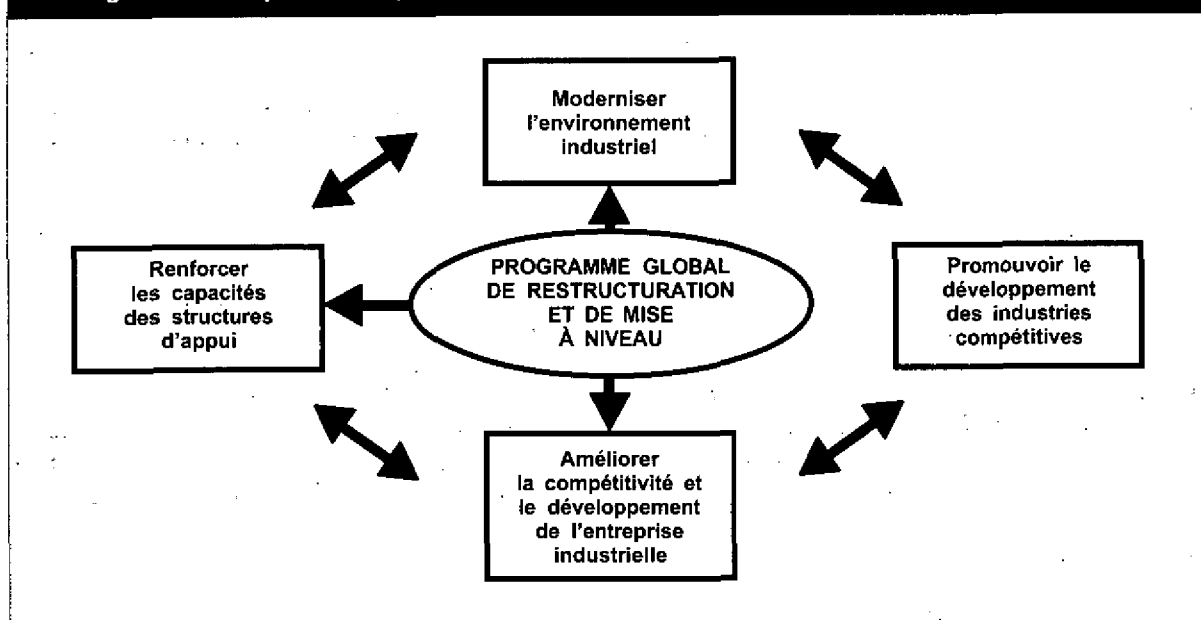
Moderniser l'environnement industriel

Renforcer les capacités des structures d'appui

PROGRAMME GLOBAL DE RESTRUCTURATION ET DE MISE À NIVEAU

Promouvoir le développement des industries compétitives

Améliorer la compétitivité et le développement de l'entreprise industrielle